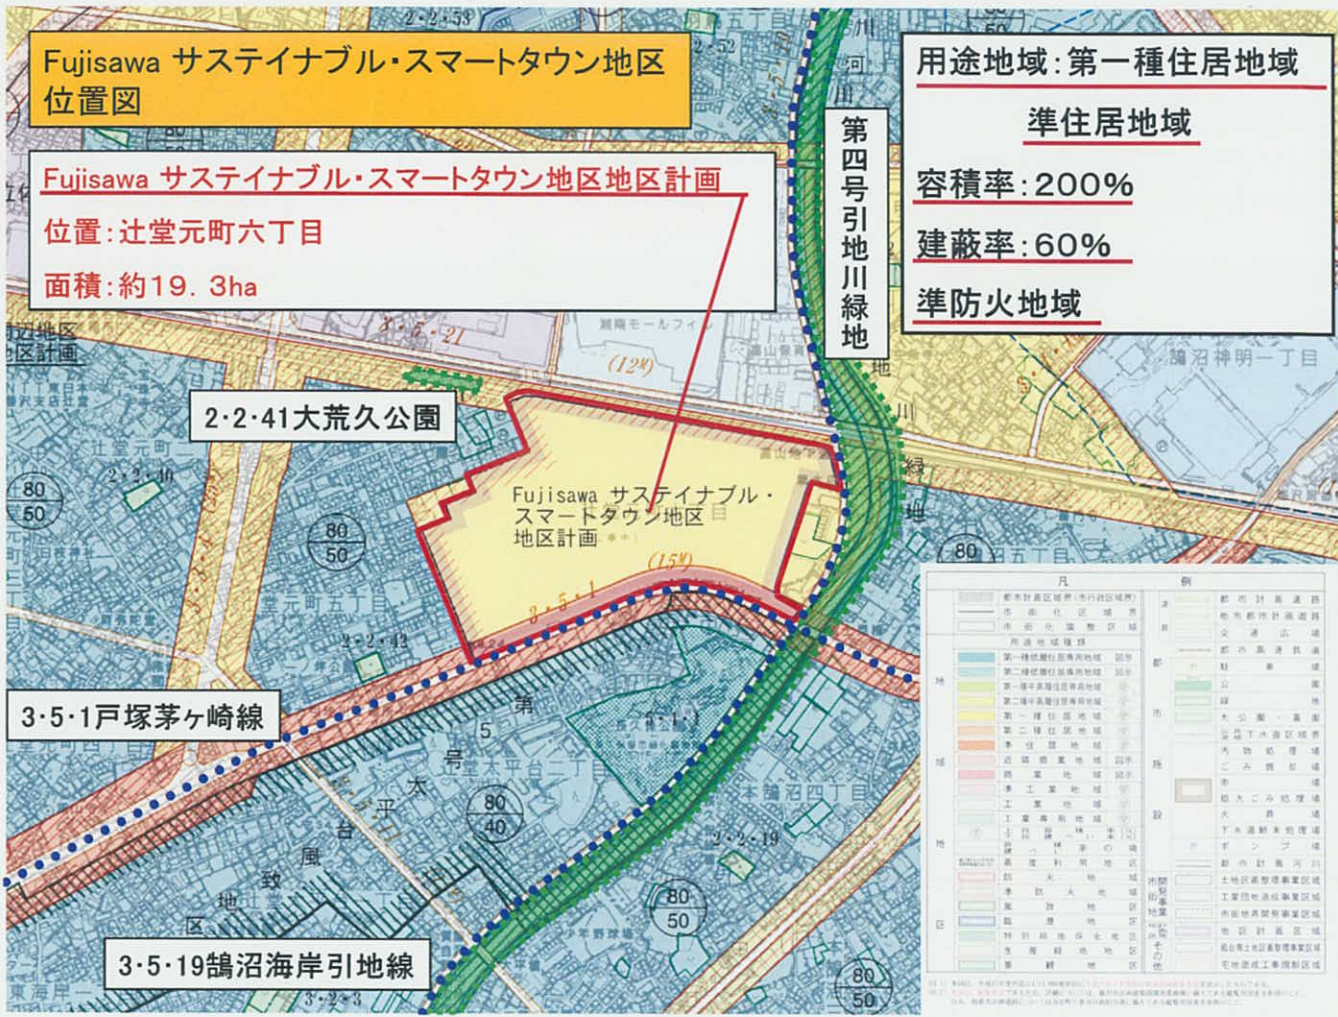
Fujisawa サステイナブル・スマートタウン地区
位置図

Fujisawa サステイナブル・スマートタウン地区地区計画
位置：辻堂元町六丁目
面積：約19．3ha

用途地域：第一種住居地域
準住居地域
容積率：200%
建蔽率：60%
準防火地域

第四号引地川緑地

2·2·41大荒久公園

Fujisawa サステイナブル・スマートタウン地区
地区計画

3·5·1戸塚茅ヶ崎線

3·5·19鵠沼海岸引地線

第5号太平台風致地区

2·2·53
2·2·52
3·5·21
(12m)
(15m)
3·5·1
2·2·10
2·2·42
2·2·19
3·2·3
鵠沼神明一丁目
辻堂元町
元町五丁目
本鵠沼四丁目
湘南モールフィル

80
50
80
50
80
40
80
50
80
50
80

凡例
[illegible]